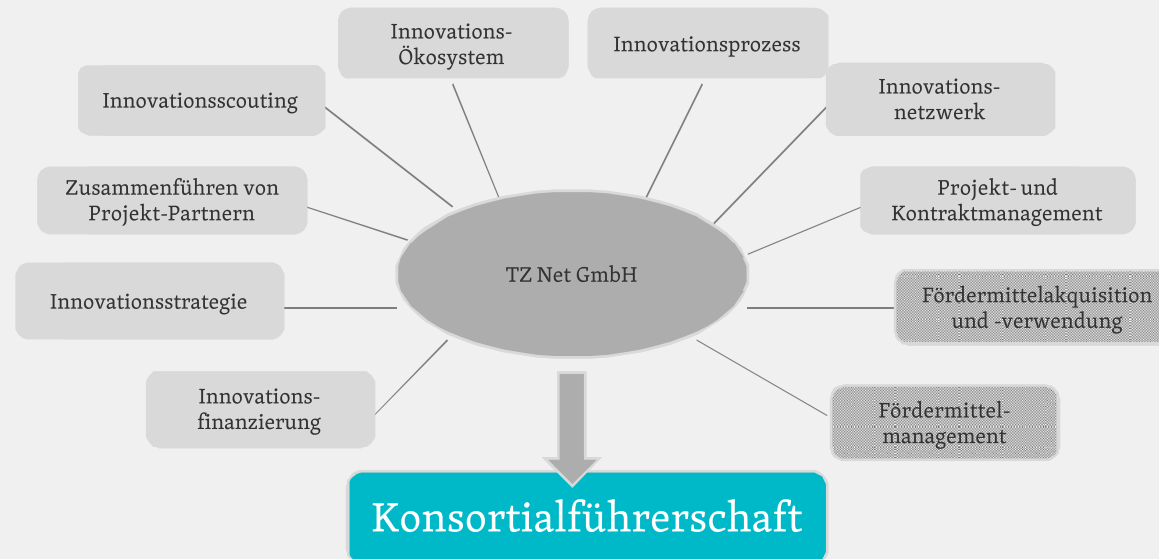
Innovations-Ökosystem

Innovationsprozess

Innovationsscouting

Innovations-netzwerk

Zusammenführen von Projekt-Partnern

Projekt- und Kontraktmanagement

TZ Net GmbH

Innovationsstrategie

Fördermittelakquisition und -verwendung

Innovations-finanzierung

Fördermittel-management

Konsortialführerschaft